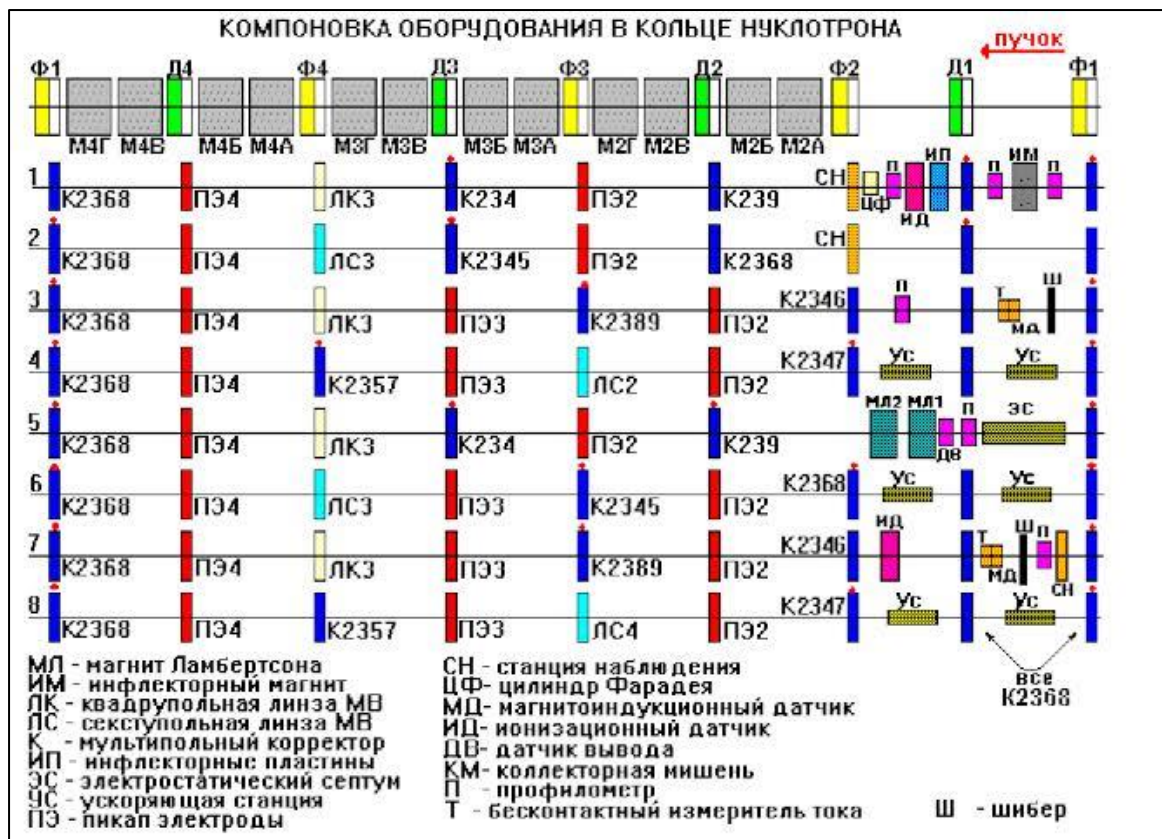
КОМПОНОВКА ОБОРУДОВАНИЯ В КОЛЬЦЕ НУКЛОТРОНА

пучок

Ф1 Д4 Ф4 Д3 Ф3 Д2 Ф2 Д1 Ф1

М4Г М4В М4Б М4А М3Г М3В М3Б М3А М2Г М2В М2Б М2А

1 К2368 ПЭ4 ЛК3 К234 ПЭ2 К239 СН ЦФ П ИД ИП П ИМ П

2 К2368 ПЭ4 ЛС3 К2345 ПЭ2 К2368 СН

3 К2368 ПЭ4 ЛК3 ПЭ3 К2389 ПЭ2 К2346 П Т МД Ш

4 К2368 ПЭ4 К2357 ПЭ3 ЛС2 ПЭ2 К2347 Ус Ус

5 К2368 ПЭ4 ЛК3 К234 ПЭ2 К239 МЛ2 МЛ1 ДВ П ЭС

6 К2368 ПЭ4 ЛС3 ПЭ3 К2345 ПЭ2 К2368 Ус Ус

7 К2368 ПЭ4 ЛК3 ПЭ3 К2389 ПЭ2 К2346 ИД Т МД Ш П СН

8 К2368 ПЭ4 К2357 ПЭ3 ЛС4 ПЭ2 К2347 Ус Ус

все К2368

МЛ - магнит Ламбертсона
ИМ - инфлекторный магнит
ЛК - квадрупольная линза МВ
ЛС - секступольная линза МВ
К - мультипольный корректор
ИП - инфлекторные пластины
ЭС - электростатический септум
УС - ускоряющая станция
ПЭ - пикап электроды

СН - станция наблюдения
ЦФ- цилиндр Фарадея
МД- магнитоиндукционный датчик
ИД- ионизационный датчик
ДВ- датчик вывода
КМ- коллекторная мишень
П - профилометр
Т - бесконтактный измеритель тока

Ш - шибер